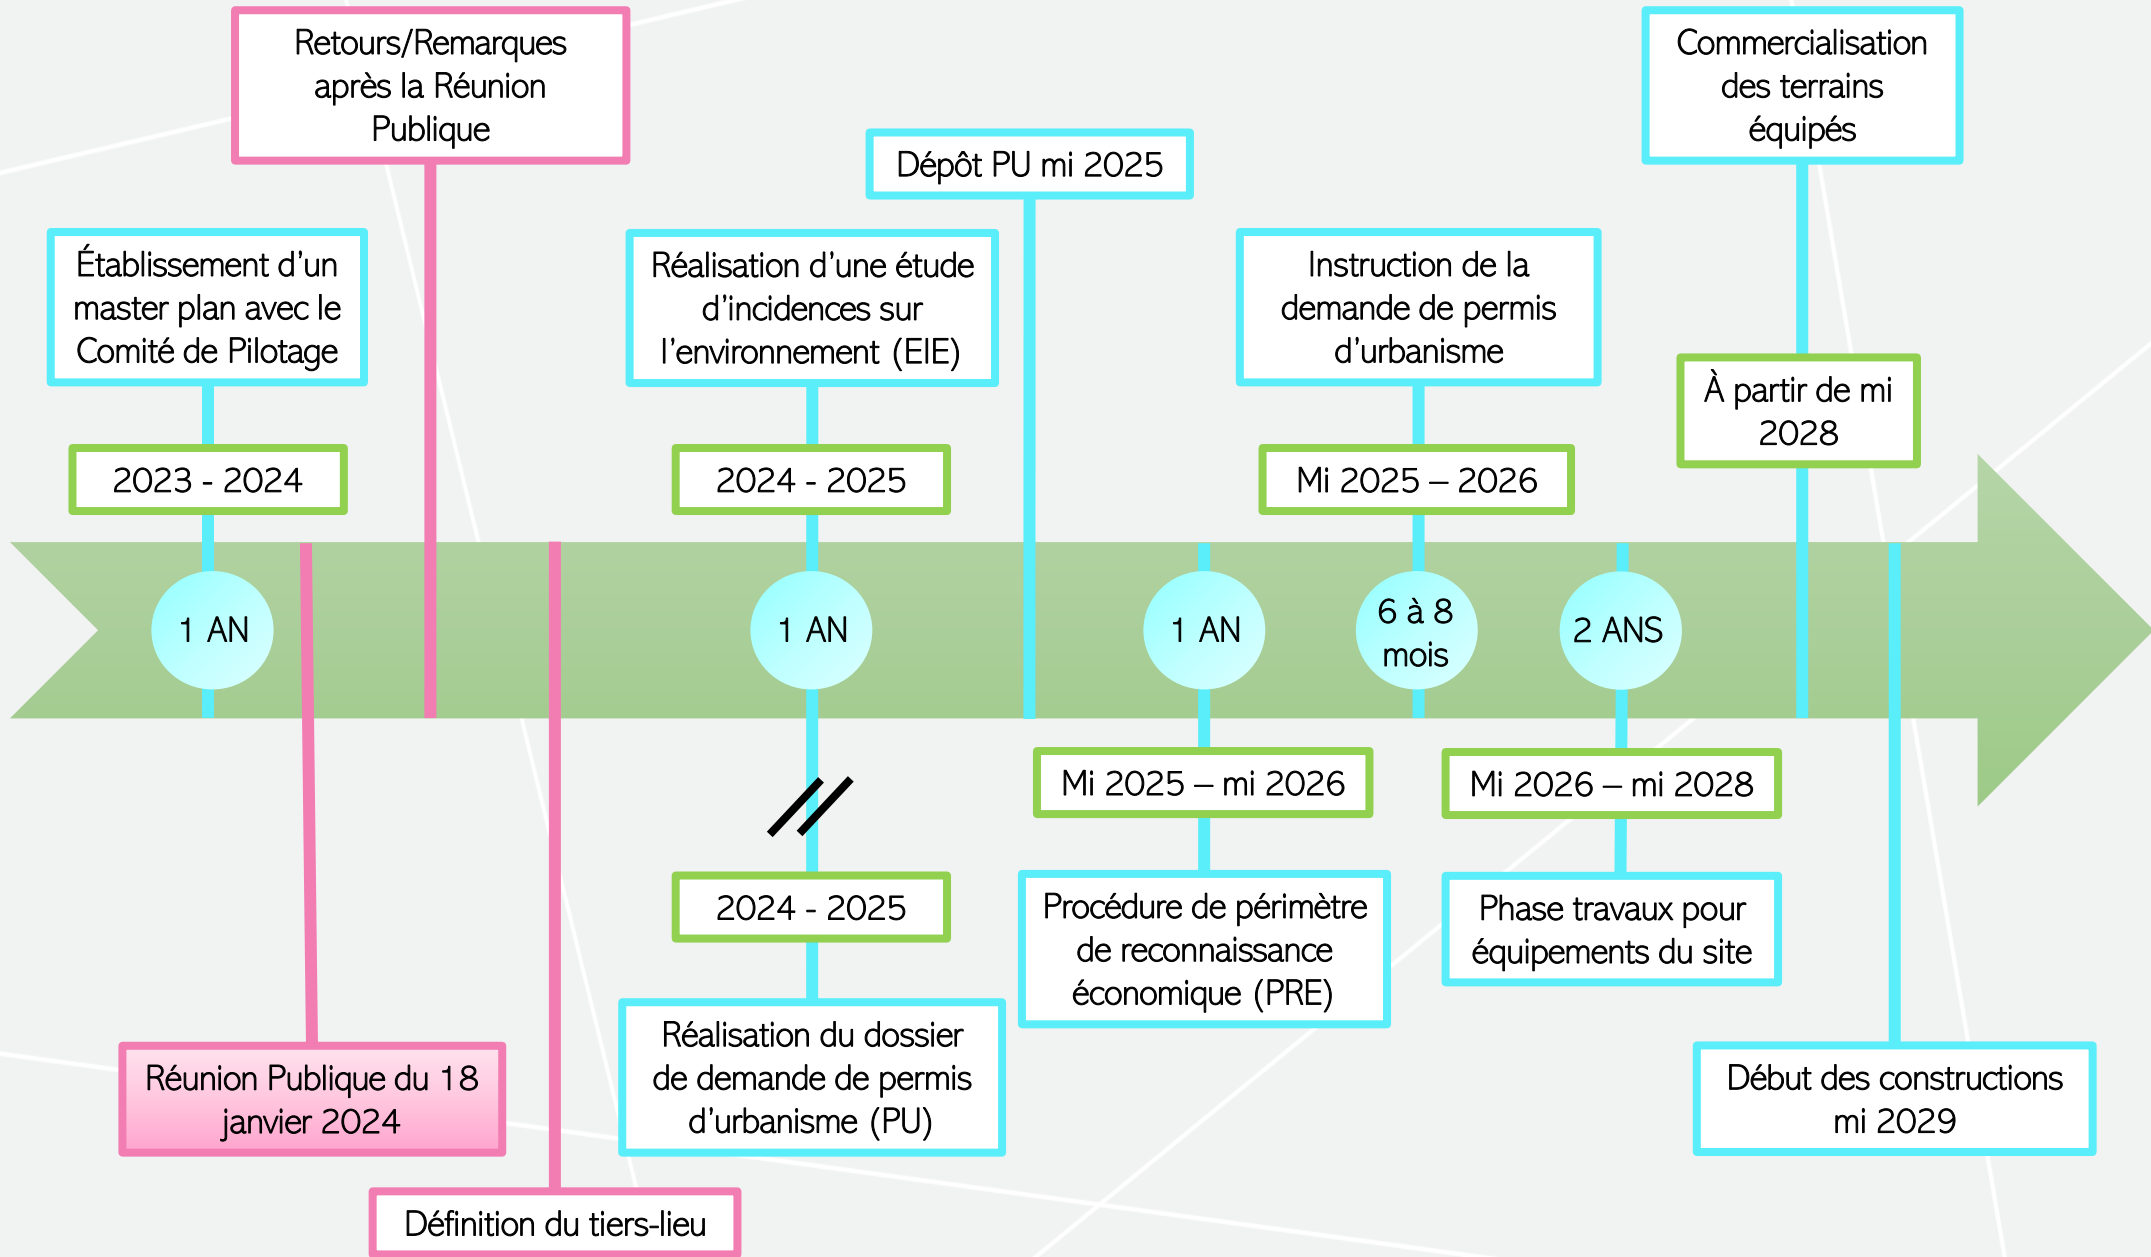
Retours/Remarques après la Réunion Publique

Commercialisation des terrains équipés

Dépôt PU mi 2025

Établissement d'un master plan avec le Comité de Pilotage

Réalisation d'une étude d'incidences sur l'environnement (EIE)

Instruction de la demande de permis d'urbanisme

À partir de mi 2028

2023 - 2024

2024 - 2025

Mi 2025 – 2026

1 AN

1 AN

1 AN

6 à 8 mois

2 ANS

Mi 2025 – mi 2026

Mi 2026 – mi 2028

2024 - 2025

Procédure de périmètre de reconnaissance économique (PRE)

Phase travaux pour équipements du site

Réunion Publique du 18 janvier 2024

Réalisation du dossier de demande de permis d'urbanisme (PU)

Début des constructions mi 2029

Définition du tiers-lieu